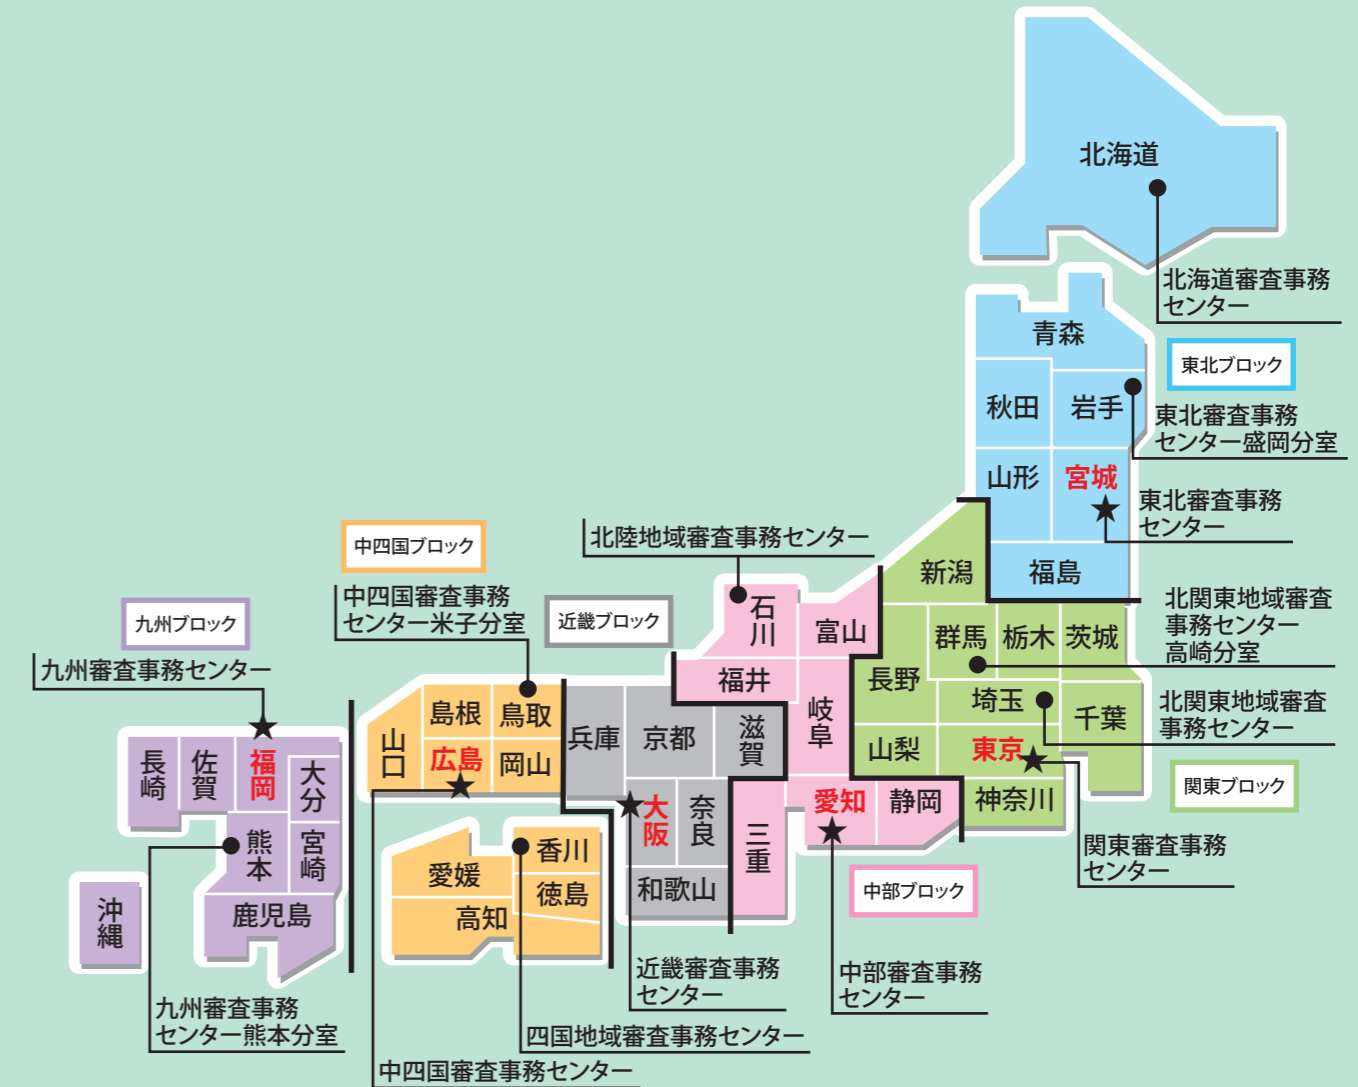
北海道

北海道審査事務センター

青森

東北ブロック

秋田

岩手

東北審査事務センター盛岡分室

山形

宮城

東北審査事務センター

新潟

福島

北関東地域審査事務センター高崎分室

群馬

栃木

茨城

長野

埼玉

千葉

北関東地域審査事務センター

山梨

東京

関東ブロック

神奈川

静岡

関東審査事務センター

北陸地域審査事務センター

石川

富山

福井

岐阜

愛知

中部ブロック

中部審査事務センター

三重

近畿ブロック

兵庫

京都

滋賀

大阪

奈良

和歌山

近畿審査事務センター

中四国ブロック

中四国審査事務センター米子分室

島根

鳥取

山口

広島

岡山

香川

愛媛

徳島

高知

四国地域審査事務センター

中四国審査事務センター

九州ブロック

九州審査事務センター

長崎

佐賀

福岡

大分

熊本

宮崎

鹿児島

沖縄

九州審査事務センター熊本分室